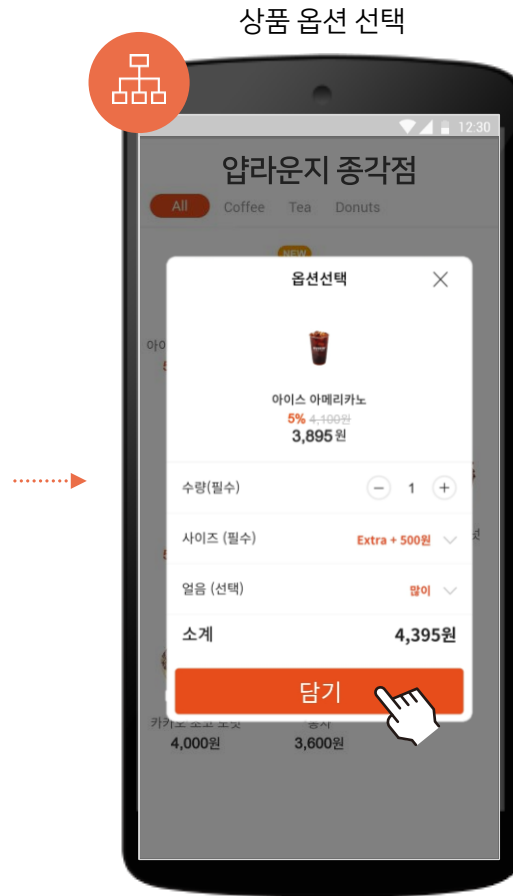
상품 옵션 선택

12:30

압라운지 종각점

All Coffee Tea Donuts

NEW

아이

5

옵션선택

아이스 아메리카노

5% ~~4,100원~~

3,895원

수량(필수)

1

사이즈 (필수)

Extra + 500원

얼음 (선택)

많이

소계

4,395원

담기

카카오 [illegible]

4,000원

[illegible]

3,600원